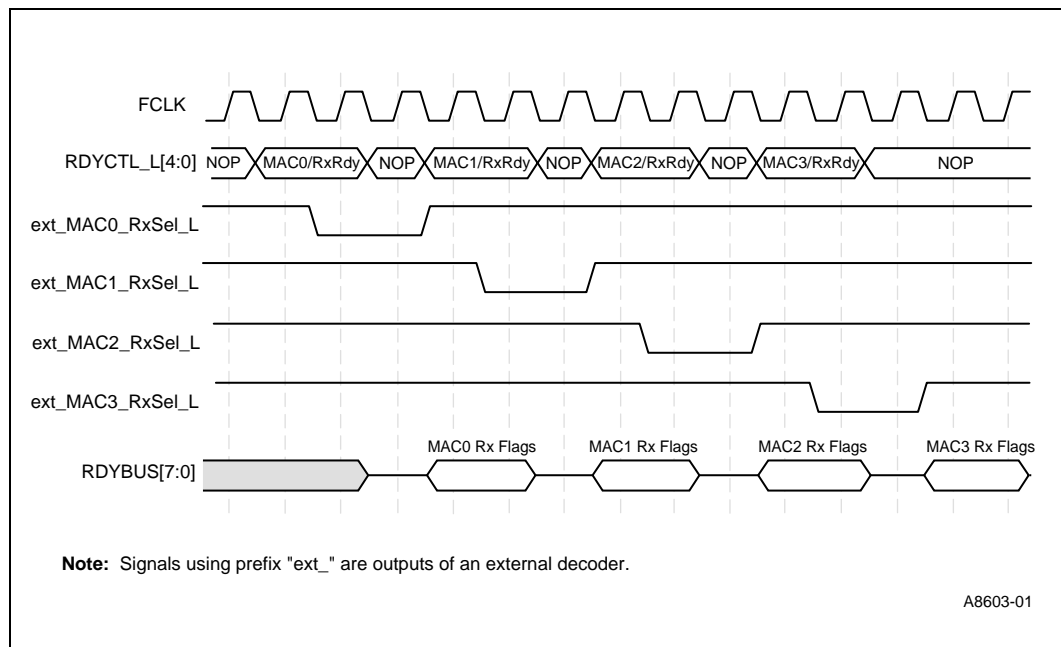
FCLK

RDYCTL_L[4:0] NOP MAC0/RxRdy NOP MAC1/RxRdy NOP MAC2/RxRdy NOP MAC3/RxRdy NOP

ext_MAC0_RxSel_L

ext_MAC1_RxSel_L

ext_MAC2_RxSel_L

ext_MAC3_RxSel_L

RDYBUS[7:0] MAC0 Rx Flags MAC1 Rx Flags MAC2 Rx Flags MAC3 Rx Flags

**Note:** Signals using prefix "ext_" are outputs of an external decoder.

A8603-01